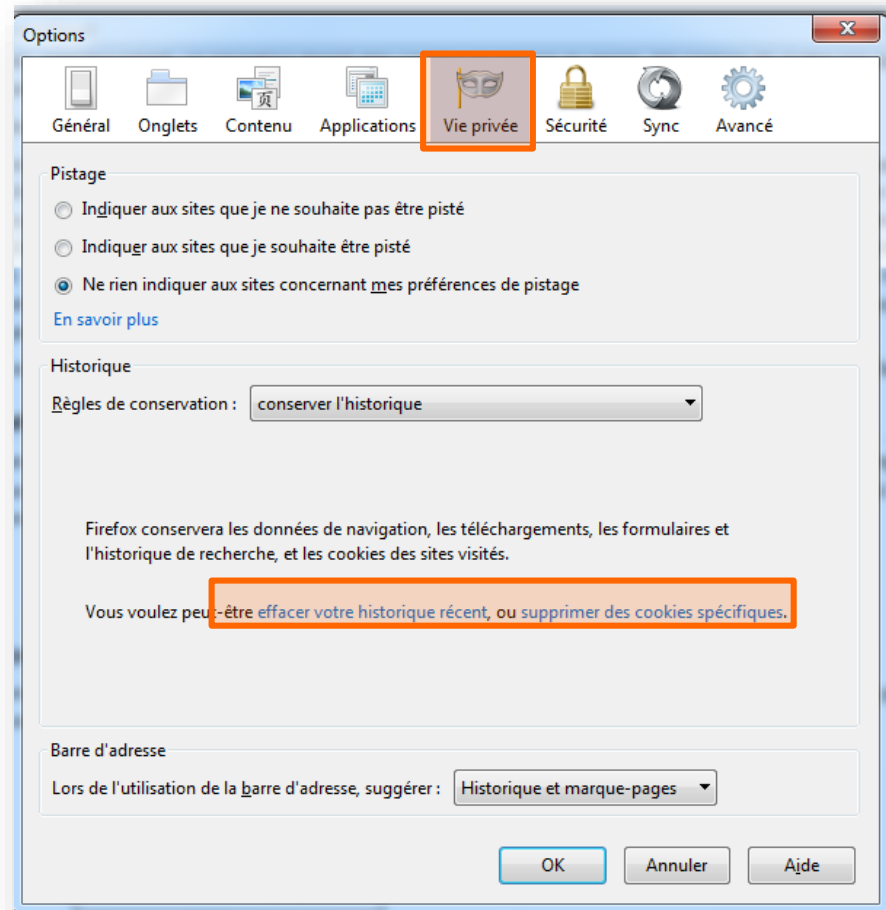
Options

Général Onglets Contenu Applications Vie privée Sécurité Sync Avancé

Pistage

Indiquer aux sites que je ne souhaite pas être pisté

Indiquer aux sites que je souhaite être pisté

Ne rien indiquer aux sites concernant mes préférences de pistage

En savoir plus

Historique

Règles de conservation : conserver l'historique

Firefox conservera les données de navigation, les téléchargements, les formulaires et l'historique de recherche, et les cookies des sites visités.

Vous voulez peut-être effacer votre historique récent, ou supprimer des cookies spécifiques.

Barre d'adresse

Lors de l'utilisation de la barre d'adresse, suggérer : Historique et marque-pages

OK Annuler Aide